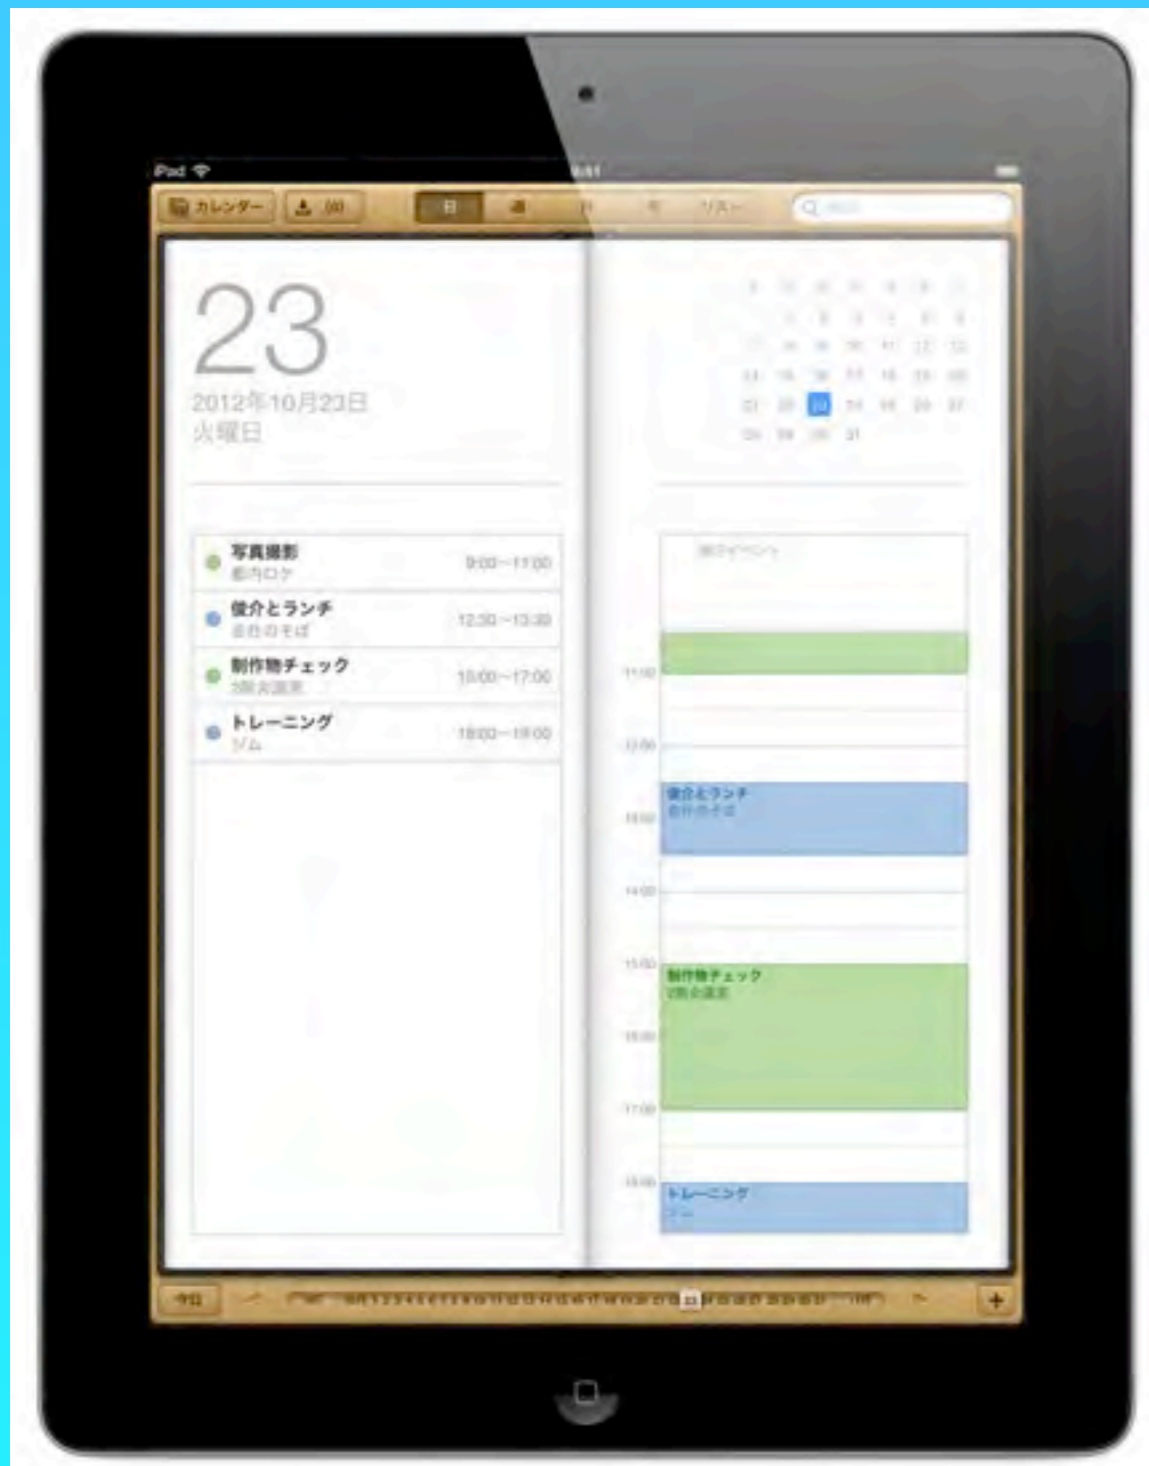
iPad
9:41
カレンダー
日
週
月
年
リスト

23
2012年10月23日
火曜日

写真撮影
都内ロケ
9:00–11:00
俊介とランチ
会社のそば
12:30–13:30
制作物チェック
3階会議室
15:00–17:00
トレーニング
ジム
18:00–19:00

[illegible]
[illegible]
1 2 3 4 5 6
7 8 9 10 11 12 13
14 15 16 17 18 19 20
21 22 23 24 25 26 27
28 29 30 31

終日イベント
11:00
12:00
俊介とランチ
会社のそば
13:00
14:00
15:00
制作物チェック
3階会議室
16:00
17:00
18:00
トレーニング
ジム

今日
23
+